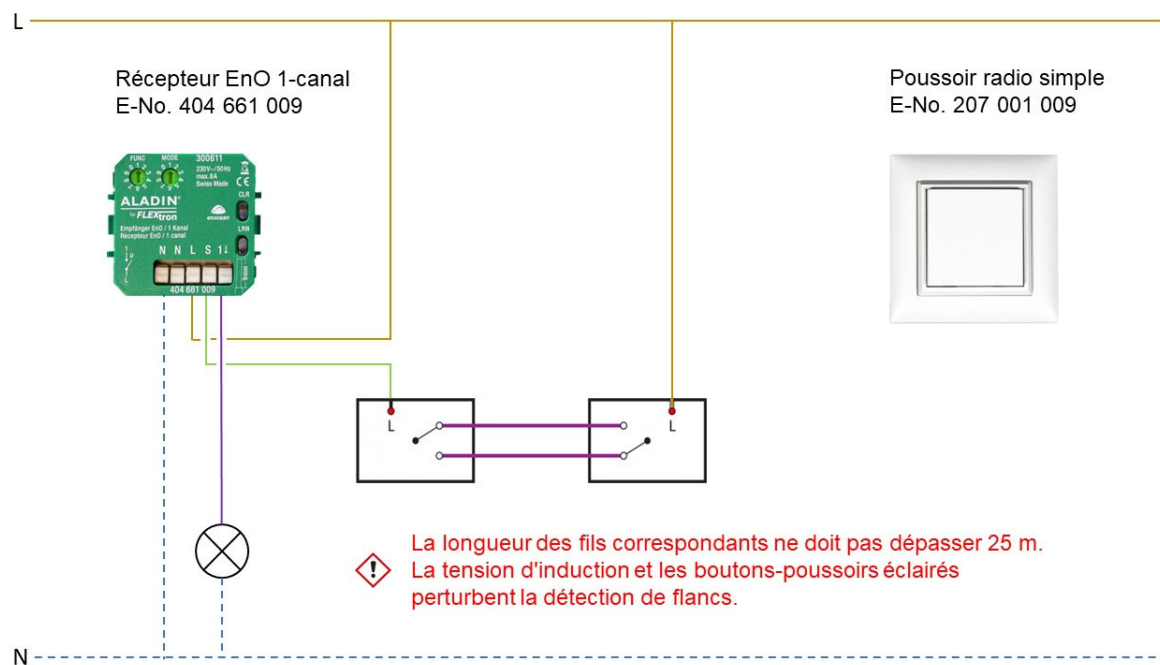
L

Récepteur EnO 1-canal
E-No. 404 661 009

Poussoir radio simple
E-No. 207 001 009

FUNC MODE 300611
230V~/50Hz
max. 6A
Swiss Made
CE
CLR
ALADIN
by FLEXtron
enocean
LRN
Empfänger EnO / 1 Kanal
Récepteur EnO / 1 canal
N N L S 1
404 661 009

L

L

La longueur des fils correspondants ne doit pas dépasser 25 m.
La tension d'induction et les boutons-poussoirs éclairés perturbent la détection de flancs.

N